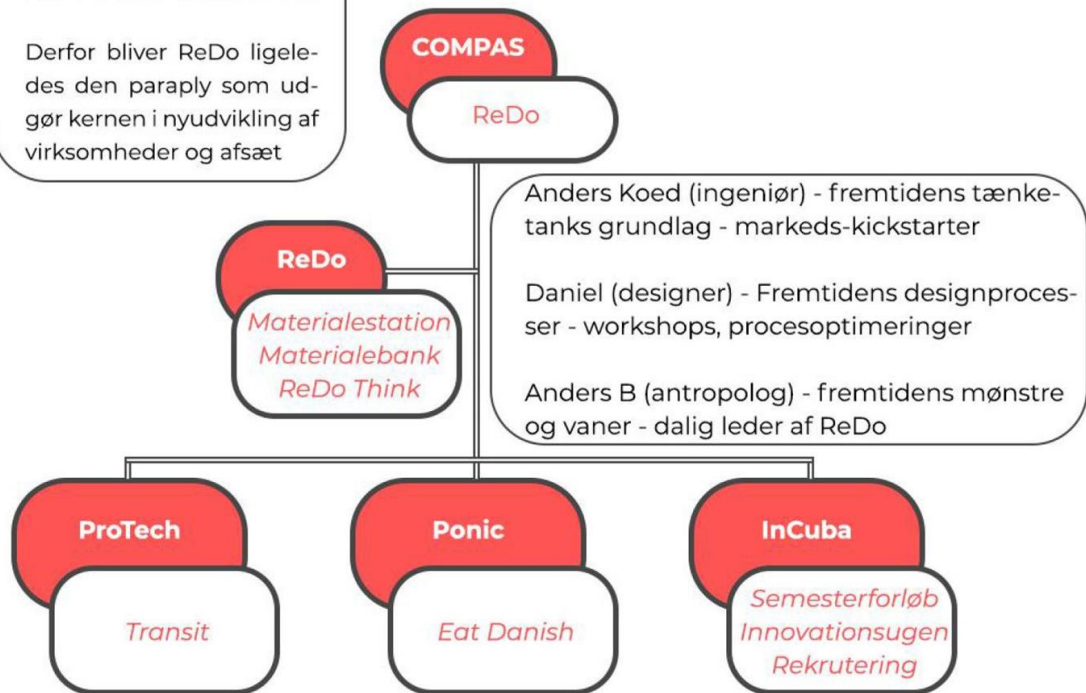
Derfor bliver ReDo ligeledes den paraply som udgør kernen i nyudvikling af virksomheder og afsæt

COMPAS

ReDo

Anders Koed (ingeniør) - fremtidens tænketanks grundlag - markeds-kickstarter

Daniel (designer) - Fremtidens designprocesser - workshops, procesoptimeringer

Anders B (antropolog) - fremtidens mønstre og vaner - dalig leder af ReDo

ReDo

Materialestation
Materialebank
ReDo Think

ProTech

Transit

Ponic

Eat Danish

InCuba

Semesterforløb
Innovationsugen
Rekrutering